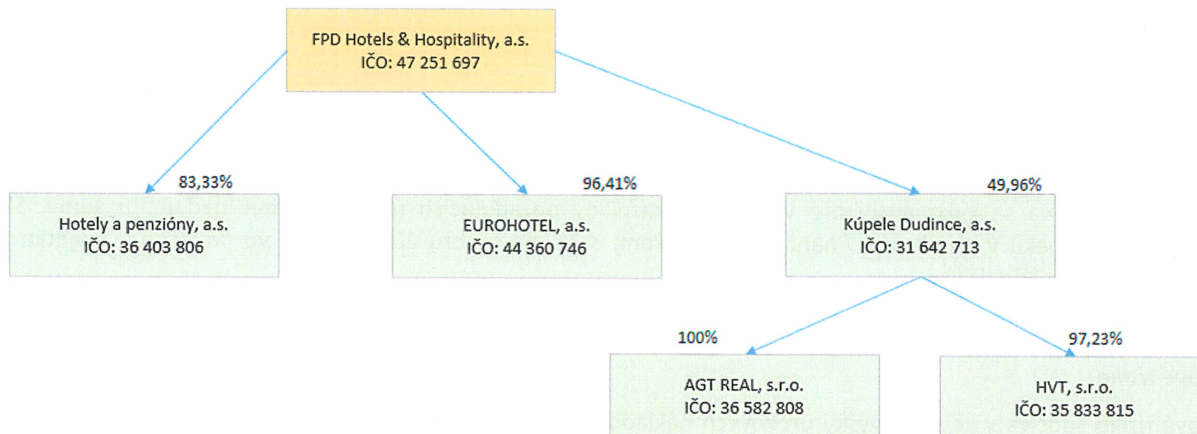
FPD Hotels & Hospitality, a.s.
IČO: 47 251 697

83,33%

Hotely a penzióny, a.s.
IČO: 36 403 806

96,41%

EUROHOTEL, a.s.
IČO: 44 360 746

49,96%

Kúpele Dudince, a.s.
IČO: 31 642 713

100%

AGT REAL, s.r.o.
IČO: 36 582 808

97,23%

HVT, s.r.o.
IČO: 35 833 815